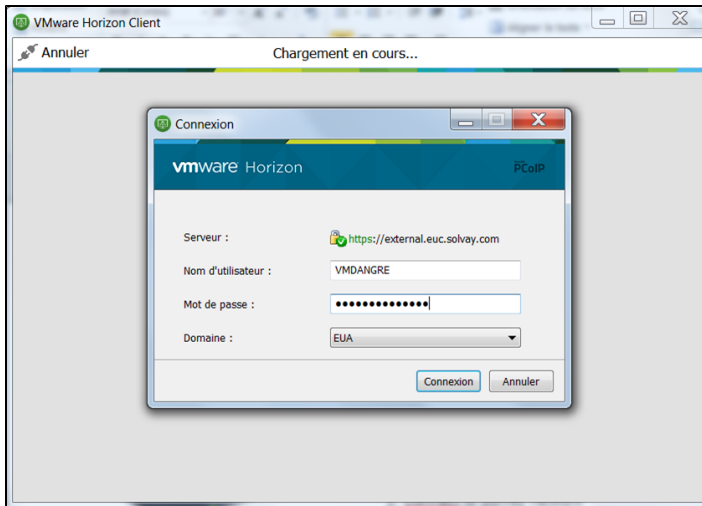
VMware Horizon Client

Annuler

Chargement en cours...

Connexion

vmware Horizon

PCoIP

Serveur :

https://external.euc.solvay.com

Nom d'utilisateur :

VMDANGRE

Mot de passe :

••••••••••••••

Domaine :

EUA

Connexion

Annuler